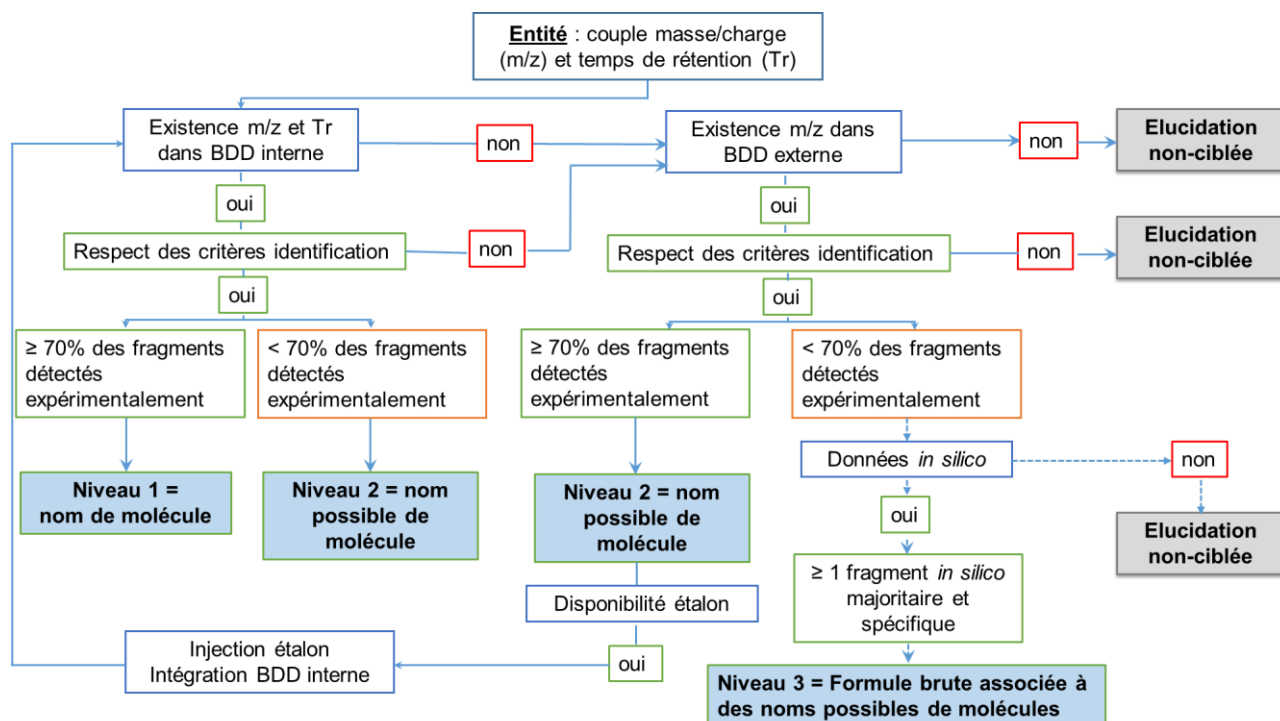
Entité : couple masse/charge (m/z) et temps de rétention (Tr)

Existence m/z et Tr dans BDD interne

non

Existence m/z dans BDD externe

non

Elucidation non-ciblée

oui

oui

Respect des critères identification

non

Respect des critères identification

non

Elucidation non-ciblée

oui

oui

≥ 70% des fragments détectés expérimentalement

< 70% des fragments détectés expérimentalement

≥ 70% des fragments détectés expérimentalement

< 70% des fragments détectés expérimentalement

Données *in silico*

non

Niveau 1 = nom de molécule

Niveau 2 = nom possible de molécule

Niveau 2 = nom possible de molécule

oui

Elucidation non-ciblée

≥ 1 fragment *in silico* majoritaire et spécifique

Disponibilité étalon

Injection étalon Intégration BDD interne

oui

Niveau 3 = Formule brute associée à des noms possibles de molécules